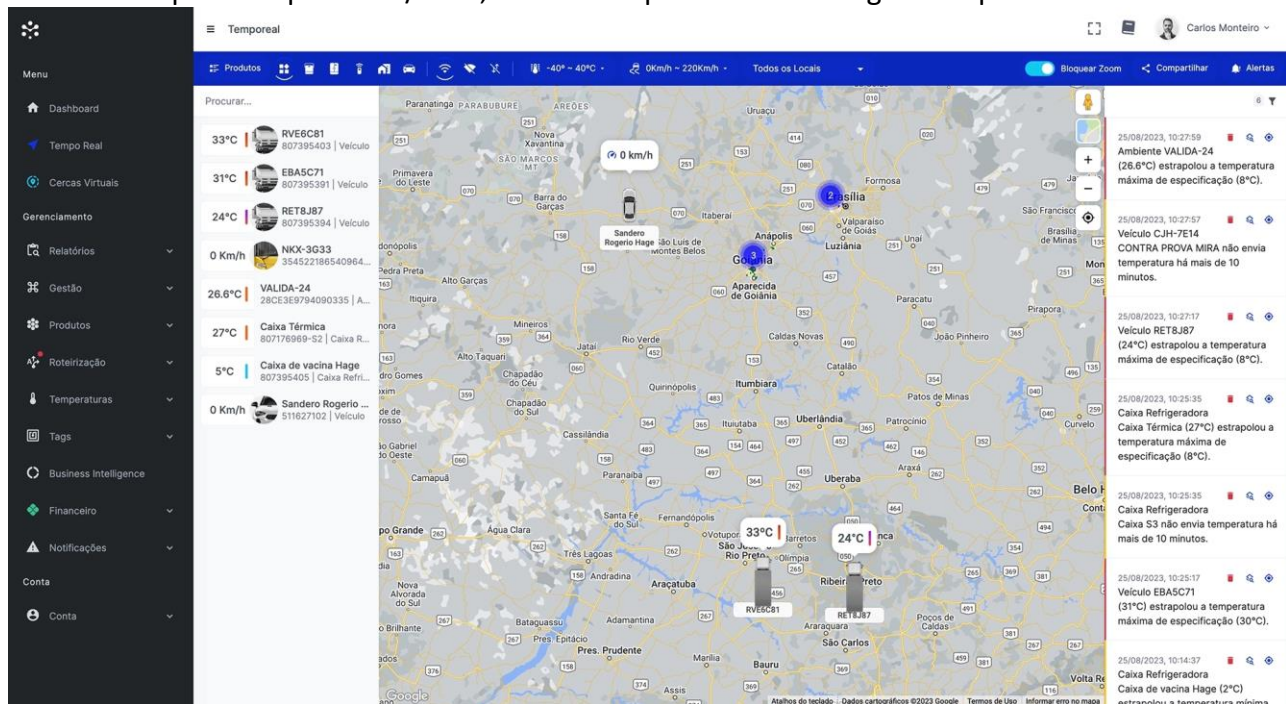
Temporeal

Carlos Monteiro

Menu

Dashboard

Tempo Real

Cercas Virtuais

Gerenciamento

Relatórios

Gestão

Produtos

Roteirização

Temperaturas

Tags

Business Intelligence

Financeiro

Notificações

Conta

Conta

Produtos

-40° ~ 40°C

0Km/h ~ 220Km/h

Todos os Locais

Bloquear Zoom

Compartilhar

Alertas

Procurar...

33°C RVE6C81 807395403 | Veículo

31°C EBA5C71 807395391 | Veículo

24°C RET8J87 807395394 | Veículo

0 Km/h NKX-3G33 354522186540964...

26.6°C VALIDA-24 28CE3E9794090335 | A...

27°C Caixa Térmica 807176969-S2 | Caixa R...

5°C Caixa de vacina Hage 807395405 | Caixa Refri...

0 Km/h Sandero Rogerio ... 511627102 | Veículo

0 km/h

Sandero Rogerio Hage

33°C

RVE6C81

24°C

RET8J87

Paranatinga Uruaçu Nova Xavantina Primavera do Leste Barra do Garças Brasília Formosa Anápolis Goiânia Aparecida de Goiânia Luziânia Valparaíso de Goiás Unaí Paracatu Alto Garças Itiquira Mineiros Jataí Rio Verde Caldas Novas João Pinheiro Alto Taquari Chapadão do Céu Quirinópolis Itumbiara Catalão Patos de Minas Uberlândia Patrocínio Cassilândia Paranaíba Ituiutaba Araxá Uberaba Camapuã Campo Grande Água Clara Três Lagoas Votuporanga Barretos Franca São José do Rio Preto Olímpia Andradina Araçatuba Ribeirão Preto Nova Alvorada do Sul Bataguassu Adamantina Araraquara São Carlos Presidente Epitácio Pres. Prudente Marília Bauru Assis Poços de Caldas Pirapora Curvelo Belo Horizonte Volta Redonda

Atalhos do teclado Dados cartográficos ©2023 Google Termos de Uso Informar erro no mapa

6

25/08/2023, 10:27:59
Ambiente VALIDA-24 (26.6°C) estrapolou a temperatura máxima de especificação (8°C).

25/08/2023, 10:27:57
Veículo CJH-7E14 CONTRA PROVA MIRA não envia temperatura há mais de 10 minutos.

25/08/2023, 10:27:17
Veículo RET8J87 (24°C) estrapolou a temperatura máxima de especificação (8°C).

25/08/2023, 10:25:35
Caixa Refrigeradora
Caixa Térmica (27°C) estrapolou a temperatura máxima de especificação (8°C).

25/08/2023, 10:25:35
Caixa Refrigeradora
Caixa S3 não envia temperatura há mais de 10 minutos.

25/08/2023, 10:25:17
Veículo EBA5C71 (31°C) estrapolou a temperatura máxima de especificação (30°C).

25/08/2023, 10:14:37
Caixa Refrigeradora
Caixa de vacina Hage (2°C) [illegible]